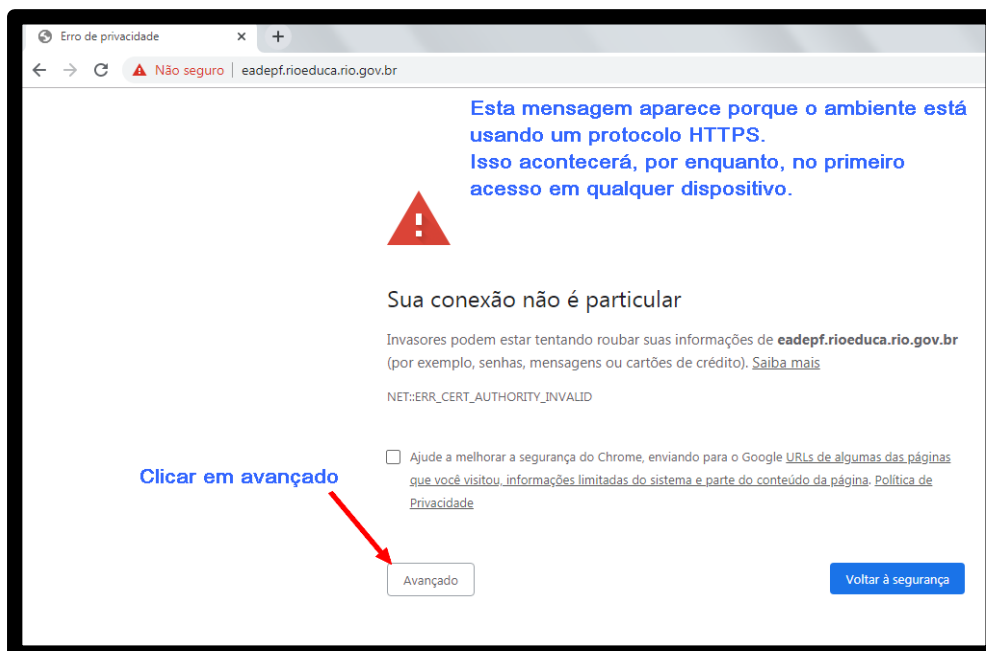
Erro de privacidade ×  +

Não seguro | eadepf.rioeduca.rio.gov.br

Esta mensagem aparece porque o ambiente está usando um protocolo HTTPS.
Isso acontecerá, por enquanto, no primeiro acesso em qualquer dispositivo.

Sua conexão não é particular

Invasores podem estar tentando roubar suas informações de **eadepf.rioeduca.rio.gov.br** (por exemplo, senhas, mensagens ou cartões de crédito). Saiba mais

NET::ERR_CERT_AUTHORITY_INVALID

Ajude a melhorar a segurança do Chrome, enviando para o Google URLs de algumas das páginas que você visitou, informações limitadas do sistema e parte do conteúdo da página. Política de Privacidade

Clicar em avançado

Avançado

Voltar à segurança